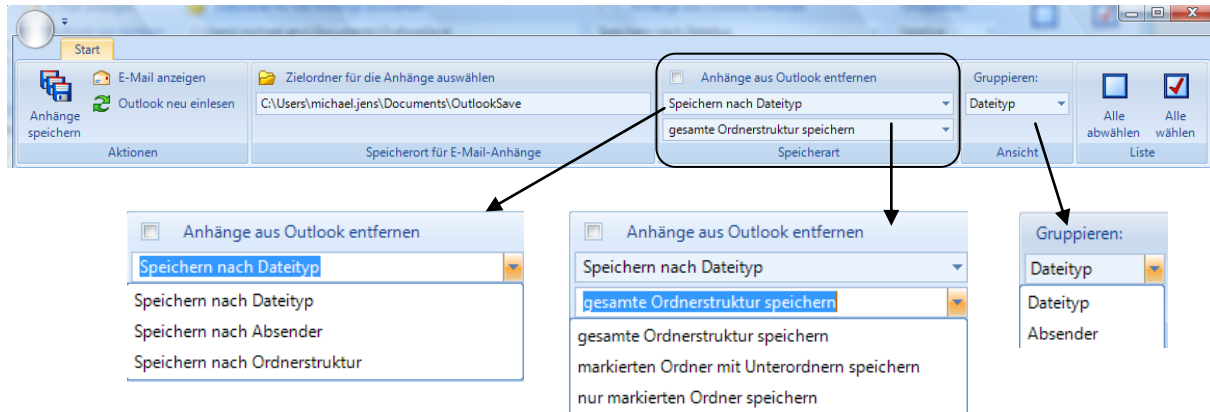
Start

Anhänge speichern

E-Mail anzeigen

Outlook neu einlesen

Aktionen

Zielordner für die Anhänge auswählen

C:\Users\michael.jens\Documents\OutlookSave

Speicherort für E-Mail-Anhänge

Anhänge aus Outlook entfernen

Speichern nach Dateityp

gesamte Ordnerstruktur speichern

Speicherart

Gruppieren:

Dateityp

Ansicht

Alle abwählen

Alle wählen

Liste

Anhänge aus Outlook entfernen

Speichern nach Dateityp

Speichern nach Dateityp

Speichern nach Absender

Speichern nach Ordnerstruktur

Anhänge aus Outlook entfernen

Speichern nach Dateityp

gesamte Ordnerstruktur speichern

gesamte Ordnerstruktur speichern

markierten Ordner mit Unterordnern speichern

nur markierten Ordner speichern

Gruppieren:

Dateityp

Dateityp

Absender